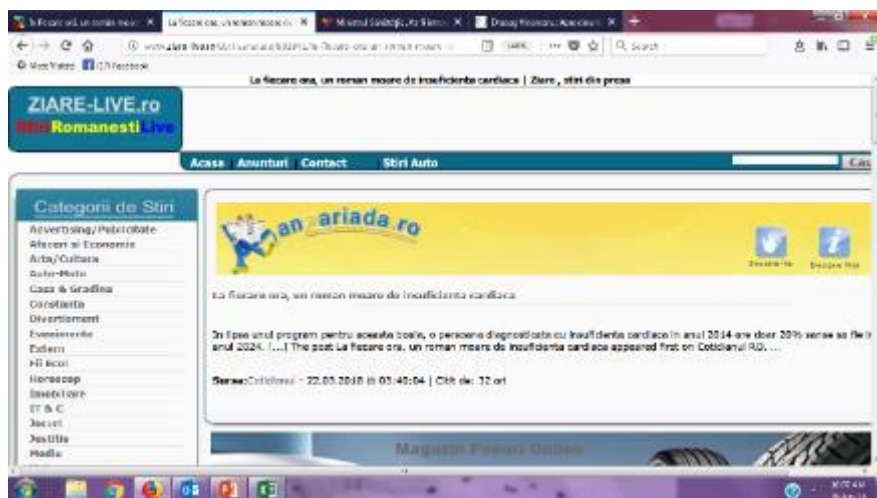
La fiecare oră, un român moar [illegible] | La fiecare ora, un roman moare de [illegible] | Ministrul Sănătății, Pe Florin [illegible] | Dosag Prevenire Apoplexie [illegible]

www.ziare-live.ro/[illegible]

Most Visited | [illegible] Facebook

La fiecare ora, un roman moare de insuficienta cardiaca | Ziare , stiri din presa

ZIARE-LIVE.ro
Stiri Romanesti Live

Acasa Anunturi Contact Stiri Auto

Categorii de Stiri
Advertising/Publicitate
Afaceri si Economie
Arta/Cultura
Auto-Moto
Casa & Gradina
Constienta
Divertisment
Evenimente
Externe
Filmele
Horoscop
Imobiliare
IT & C
Jocuri
Justitie
Media

anunt ariada.ro

La fiecare ora, un roman moare de insuficienta cardiaca

In lipsa unui program pentru aceasta boala, o persoana diagnosticata cu insuficienta cardiaca in anul 2014 are doar 20% sanse sa fie in anul 2024. [...] The post La fiecare ora, un roman moare de insuficienta cardiaca appeared first on Cotidianul RO. ...

Sursa: Cotidianul - 22.03.2018 @ 03:40:04 | Citit de: 32 ori

Magazin Pneuri Online